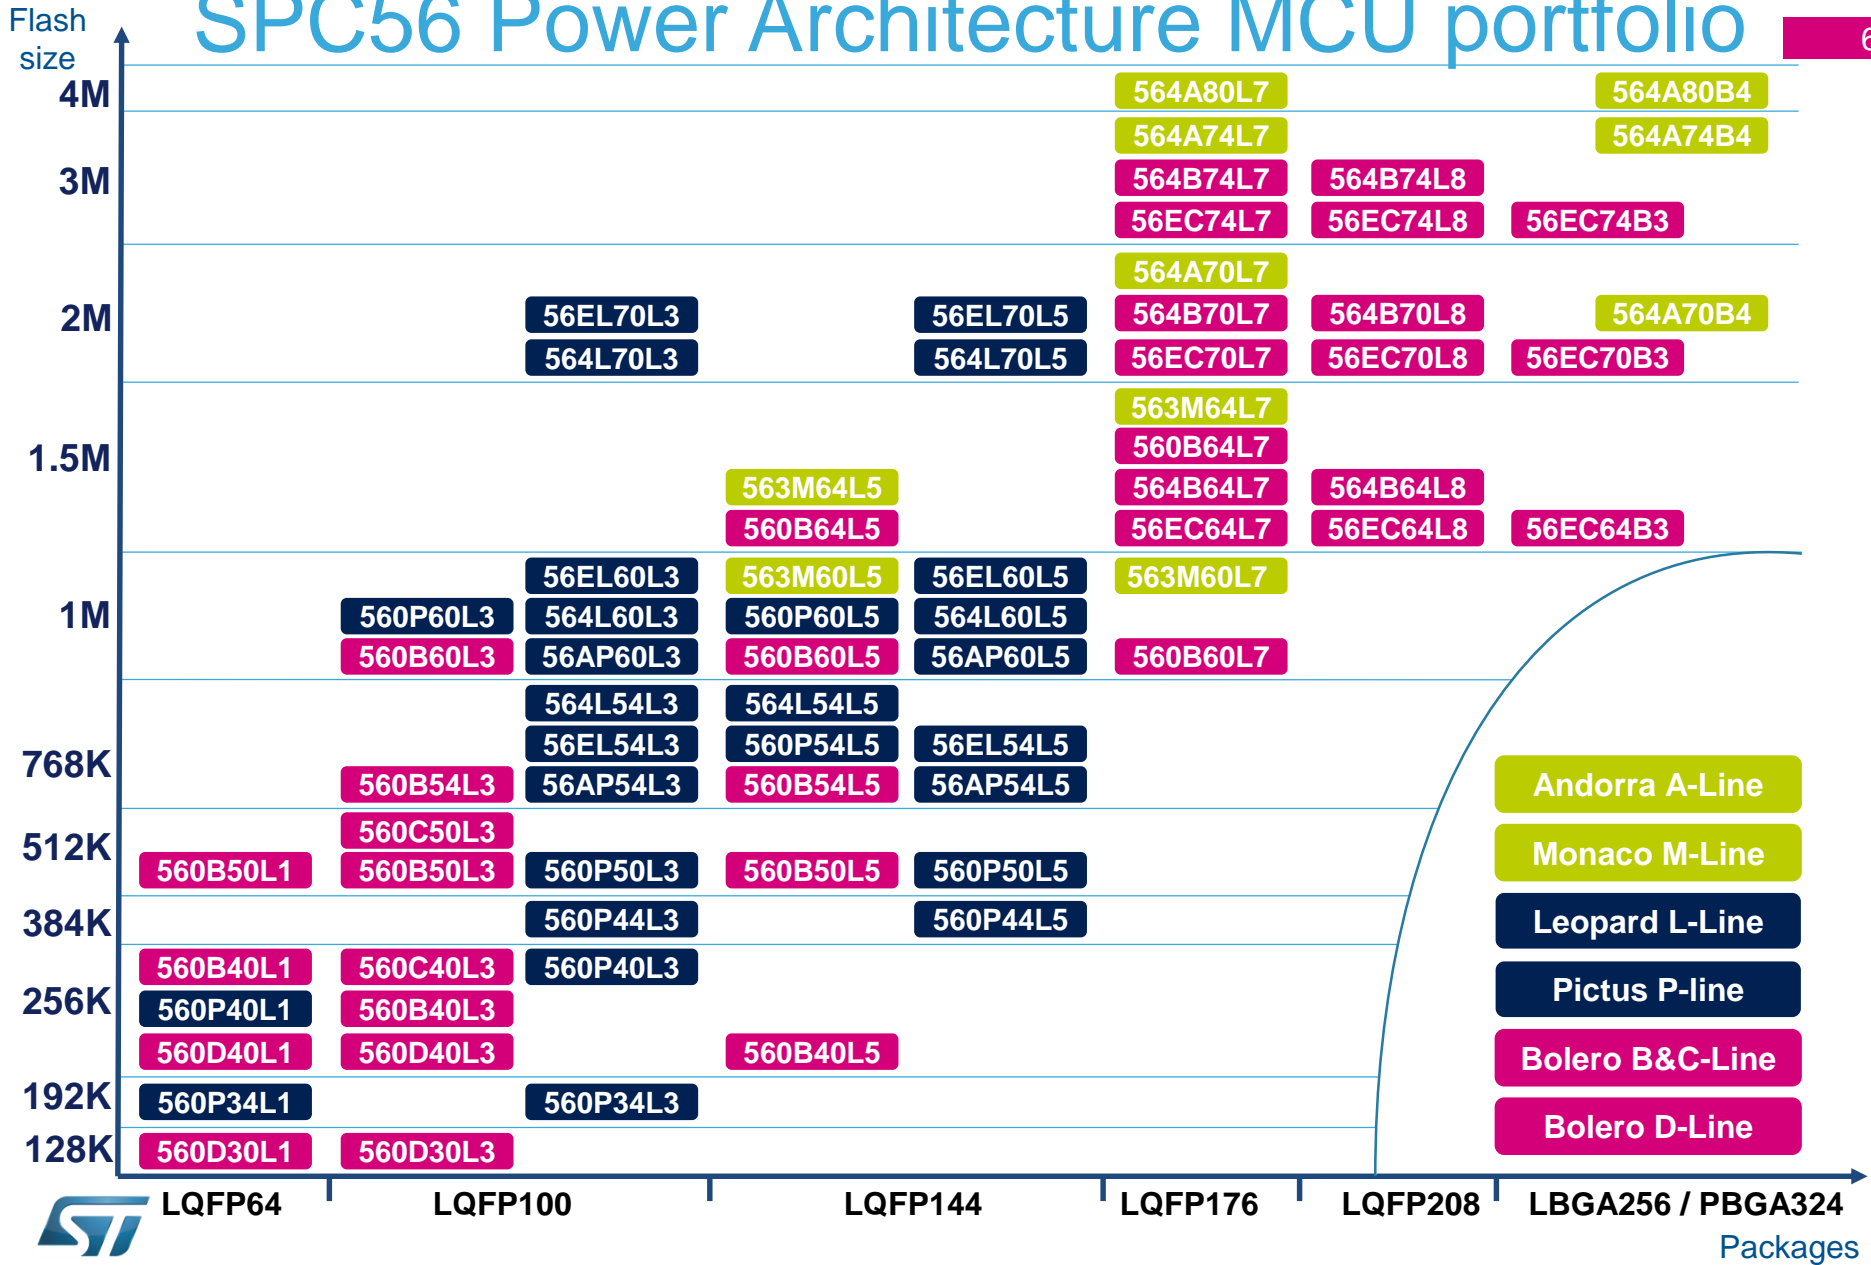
Flash size

SPC56 Power Architecture MCU portfolio

6

4M
564A80L7
564A80B4
564A74L7
564A74B4
3M
564B74L7
564B74L8
56EC74L7
56EC74L8
56EC74B3

564A70L7
2M
56EL70L3
56EL70L5
564B70L7
564B70L8
564A70B4
564L70L3
564L70L5
56EC70L7
56EC70L8
56EC70B3

563M64L7
560B64L7
1.5M
563M64L5
564B64L7
564B64L8
560B64L5
56EC64L7
56EC64L8
56EC64B3

56EL60L3
563M60L5
56EL60L5
563M60L7
1M
560P60L3
564L60L3
560P60L5
564L60L5
560B60L3
56AP60L3
560B60L5
56AP60L5
560B60L7

564L54L3
564L54L5
56EL54L3
560P54L5
56EL54L5
768K
560B54L3
56AP54L3
560B54L5
56AP54L5

560C50L3
512K
560B50L1
560B50L3
560P50L3
560B50L5
560P50L5

384K
560P44L3
560P44L5

560B40L1
560C40L3
560P40L3
256K
560P40L1
560B40L3
560D40L1
560D40L3
560B40L5

192K
560P34L1
560P34L3

128K
560D30L1
560D30L3

Andorra A-Line
Monaco M-Line
Leopard L-Line
Pictus P-line
Bolero B&C-Line
Bolero D-Line

LQFP64
LQFP100
LQFP144
LQFP176
LQFP208
LBGA256 / PBGA324
Packages